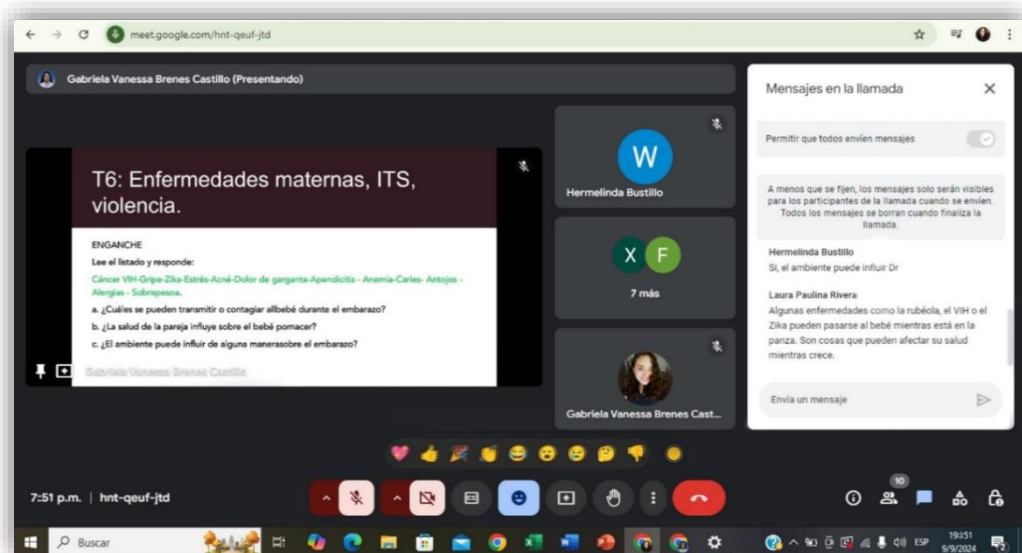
meet.google.com/hnt-qeuf-jtd

Gabriela Vanessa Brenes Castillo (Presentando)

T6: Enfermedades maternas, ITS, violencia.

ENGANCHE

Lee el listado y responde:

Cáncer VIH-Gripe-Zika-Estrés-Acné-Dolor de garganta-Apendicitis - Anemia-Caries- Antojos - Alergias - Sobrepesoa.

a. ¿Cuáles se pueden transmitir o contagiar allbebé durante el embarazo?

b. ¿La salud de la pareja influye sobre el bebé pomacer?

c. ¿El ambiente puede influir de alguna manerasobre el embarazo?

Gabriela Vanessa Brenes Castillo

W

Hermelinda Bustillo

X F

7 más

Gabriela Vanessa Brenes Cast...

Mensajes en la llamada

Permitir que todos envíen mensajes

A menos que se fijen, los mensajes solo serán visibles para los participantes de la llamada cuando se envíen. Todos los mensajes se borran cuando finaliza la llamada.

Hermelinda Bustillo
Si, el ambiente puede influir Dr

Laura Paulina Rivera
Algunas enfermedades como la rubéola, el VIH o el Zika pueden pasarse al bebé mientras está en la panza. Son cosas que pueden afectar su salud mientras crece.

Envía un mensaje

7:51 p.m. | hnt-qeuf-jtd

10

Buscar

ESP 19:51 9/9/2024